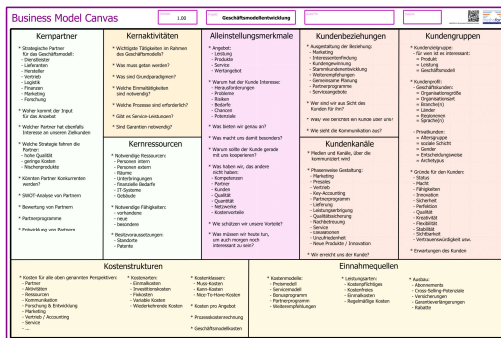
Business Model Canvas

1.00

Geschäftsmodellentwicklung

Kernpartner

* Strategische Partner für das Geschäftsmodell?
- Dienstleister
- Lieferanten
- Hersteller
- Vertrieb
- Logistik
- Finanzen
- Marketing
- Forschung

* Woher kommt der Input für das Anxebot

* Welcher Partner hat ebenfalls Interesse an unseren Zielkunden

* Welche Strategie fahren die Partner:
- hohe Qualität
- geringe Kosten
- Nischenprodukte

* Könnten Partner Konkurrenten werden?

* SWOT-Analyse von Partnern

* Bewertung von Partnern

* Partnerprogramme

* Entwicklung von Partnern

Kernaktivitäten

* Wichtigste Tätigkeiten im Rahmen des Geschäftsmodells?

* Was muss getan werden?

* Was sind Grundparadigmen?

* Welche Einzeltätigkeiten sind notwendig?

* Welche Prozesse sind erforderlich?

* Gibt es Service-Leistungen?

* Sind Garantien notwendig?

Kernressourcen

* Notwendige Ressourcen:
- Personen intern
- Personen extern
- Räume
- Unterbringungen
- finanzielle Bedarfe
- IT-Systeme
- Gebäude

* Notwendige Fähigkeiten:
- vorhandene
- neue
- besondere

* Bestandsressourcen:
- Standorte
- Patente

Alleinstellungsmerkmale

* Angebot:
- Leistung
- Produkte
- Service
- Wertangebot

* Warum hat der Kunde Interesse:
- Herausforderungen
- Probleme
- Risiken
- Bedarfe
- Chancen
- Potenziale

* Was bieten wir genau an?

* Was macht uns dann besonders?

* Warum sollte der Kunde gerade mit uns kooperieren?

* Was haben wir, das andere nicht haben:
- Kompetenzen
- Partner
- Kunden
- Qualität
- Quantität
- Netzwerke
- Kostenvorteile

* Wie schützen wir unsere Vorteile?

* Was müssen wir heute tun, um auch morgen noch interessant zu sein?

Kundenbeziehungen

* Ausgestaltung der Beziehung:
- Marketing
- Interessentenfindung
- Kundenbindung
- Stammkundenentwicklung
- Weiterempfehlungen
- Gemeinsame Planung
- Partnerprogramme
- Serviceangebote

* Wer sind wir aus Sicht des Kunden für ihn?

* Was/ wie berichten wir Kunde user uns?

* Wie sieht die Kommunikation aus?

Kundenkanäle

* Medien und Kanäle, über die kommuniziert wird

* Phasenweise Gestaltung:
- Marketing
- Preisliste
- Vertrieb
- Key-Accounting
- Partnerprogramme
- Lieferung
- Leistungserbringung
- Qualitätssicherung
- Nachbetreuung
- Service
- Lieferanten
- Unzufriedenheit
- Neue Produkte / Innovation

* Wir erreicht uns der Kunde?

Kundengruppen

* Kundenzielgruppe:
- für wen ist es interessant:
= Produkt
= Leistung
= Geschäftsmodell

* Kundenprofil:
- Geschäftskunden:
= Organisationsgröße
= Organisationsart
= Branche(n)
= Länder
= Reisesessen
= Sprache(n)
- Privatkunden:
= Altersgruppe
= soziale Schicht
= Gender
= Entscheidungswese
= Archetypus

* Gründe für den Kunden:
- Status
- Macht
- Fähigkeiten
- Innovation
- Sicherheit
- Perfektion
- Qualität
- Kreativität
- Flexibilität
- Stabilität
- Sichtbarkeit
- Vertrauenswürdigkeit usw.

* Erwartungen des Kunden

Kostenstrukturen

* Kosten für alle oben genannten Perspektiven:
- Partner
- Aktivitäten
- Ressourcen
- Kommunikation
- Forschung & Entwicklung
- Marketing
- Vertrieb / Accounting
- Service
- ...

* Kostenarten:
- Einzelkosten
- Investitionskosten
- Fixkosten
- Variable Kosten
- Wiederkehrende Kosten

* Kostenklassen:
- Muss-Kosten
- Kann-Kosten
- Nice-To-Have-Kosten

* Kosten pro Angebot

* Prozesskostenrechnung

* Geschäftsmodellkosten

Einnahmequellen

* Einnahmemodelle:
- Preismodell
- Servicemodell
- Bonusprogramm
- Partnerprogramm
- Weiterempfehlungen

* Leistungsarten:
- Kostenpflichtiges
- Kostenfreies
- Einmalkosten
- Regelmäßige Kosten

* Ausbau:
- Abonnements
- Cross-Selling-Potenziale
- Versicherungen
- Gewährleistungen
- Rabatte